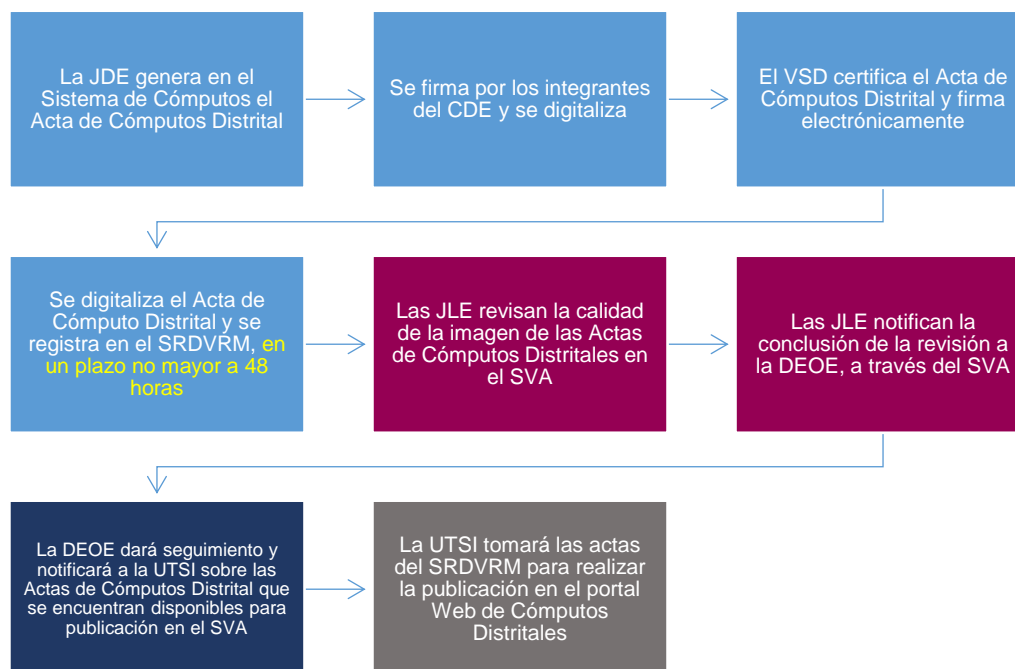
La JDE genera en el Sistema de Cómputos el Acta de Cómputos Distrital

Se firma por los integrantes del CDE y se digitaliza

El VSD certifica el Acta de Cómputos Distrital y firma electrónicamente

Se digitaliza el Acta de Cómputo Distrital y se registra en el SRDVRM, en un plazo no mayor a 48 horas

Las JLE revisan la calidad de la imagen de las Actas de Cómputos Distritales en el SVA

Las JLE notifican la conclusión de la revisión a la DEOE, a través del SVA

La DEOE dará seguimiento y notificará a la UTSI sobre las Actas de Cómputos Distrital que se encuentran disponibles para publicación en el SVA

La UTSI tomará las actas del SRDVRM para realizar la publicación en el portal Web de Cómputos Distritales